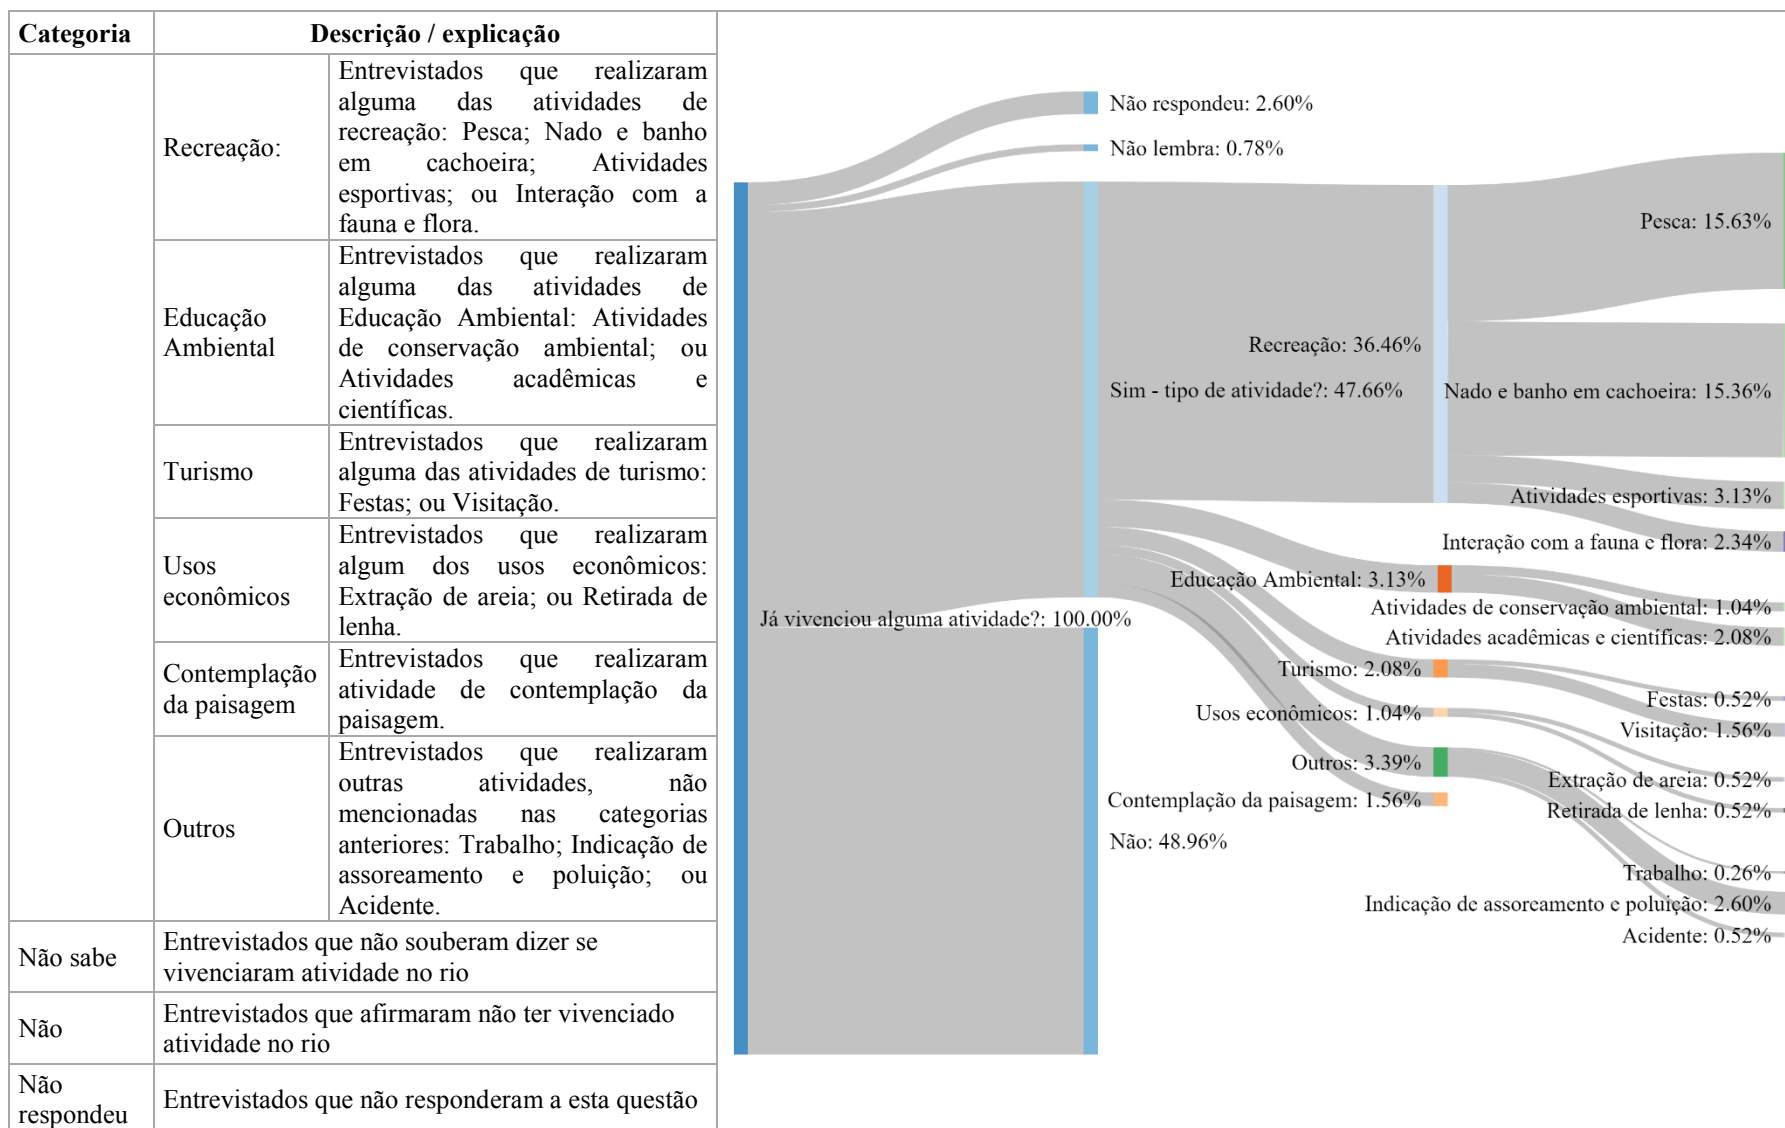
| Categoria | Descrição / explicação | |
|---|---|---|
| | Recreação: | Entrevistados que realizaram alguma das atividades de recreação: Pesca; Nado e banho em cachoeira; Atividades esportivas; ou Interação com a fauna e flora. |
| | Educação Ambiental | Entrevistados que realizaram alguma das atividades de Educação Ambiental: Atividades de conservação ambiental; ou Atividades acadêmicas e científicas. |
| | Turismo | Entrevistados que realizaram alguma das atividades de turismo: Festas; ou Visitação. |
| | Usos econômicos | Entrevistados que realizaram algum dos usos econômicos: Extração de areia; ou Retirada de lenha. |
| | Contemplação da paisagem | Entrevistados que realizaram atividade de contemplação da paisagem. |
| | Outros | Entrevistados que realizaram outras atividades, não mencionadas nas categorias anteriores: Trabalho; Indicação de assoreamento e poluição; ou Acidente. |
| Não sabe | Entrevistados que não souberam dizer se vivenciaram atividade no rio | |
| Não | Entrevistados que afirmaram não ter vivenciado atividade no rio | |
| Não respondeu | Entrevistados que não responderam a esta questão | |

Não respondeu: 2.60%
Não lembra: 0.78%
Pesca: 15.63%
Recreação: 36.46%
Sim - tipo de atividade?: 47.66%
Nado e banho em cachoeira: 15.36%
Atividades esportivas: 3.13%
Interação com a fauna e flora: 2.34%
Educação Ambiental: 3.13%
Atividades de conservação ambiental: 1.04%
Já vivenciou alguma atividade?: 100.00%
Atividades acadêmicas e científicas: 2.08%
Turismo: 2.08%
Festas: 0.52%
Usos econômicos: 1.04%
Visitação: 1.56%
Outros: 3.39%
Extração de areia: 0.52%
Contemplação da paisagem: 1.56%
Retirada de lenha: 0.52%
Não: 48.96%
Trabalho: 0.26%
Indicação de assoreamento e poluição: 2.60%
Acidente: 0.52%